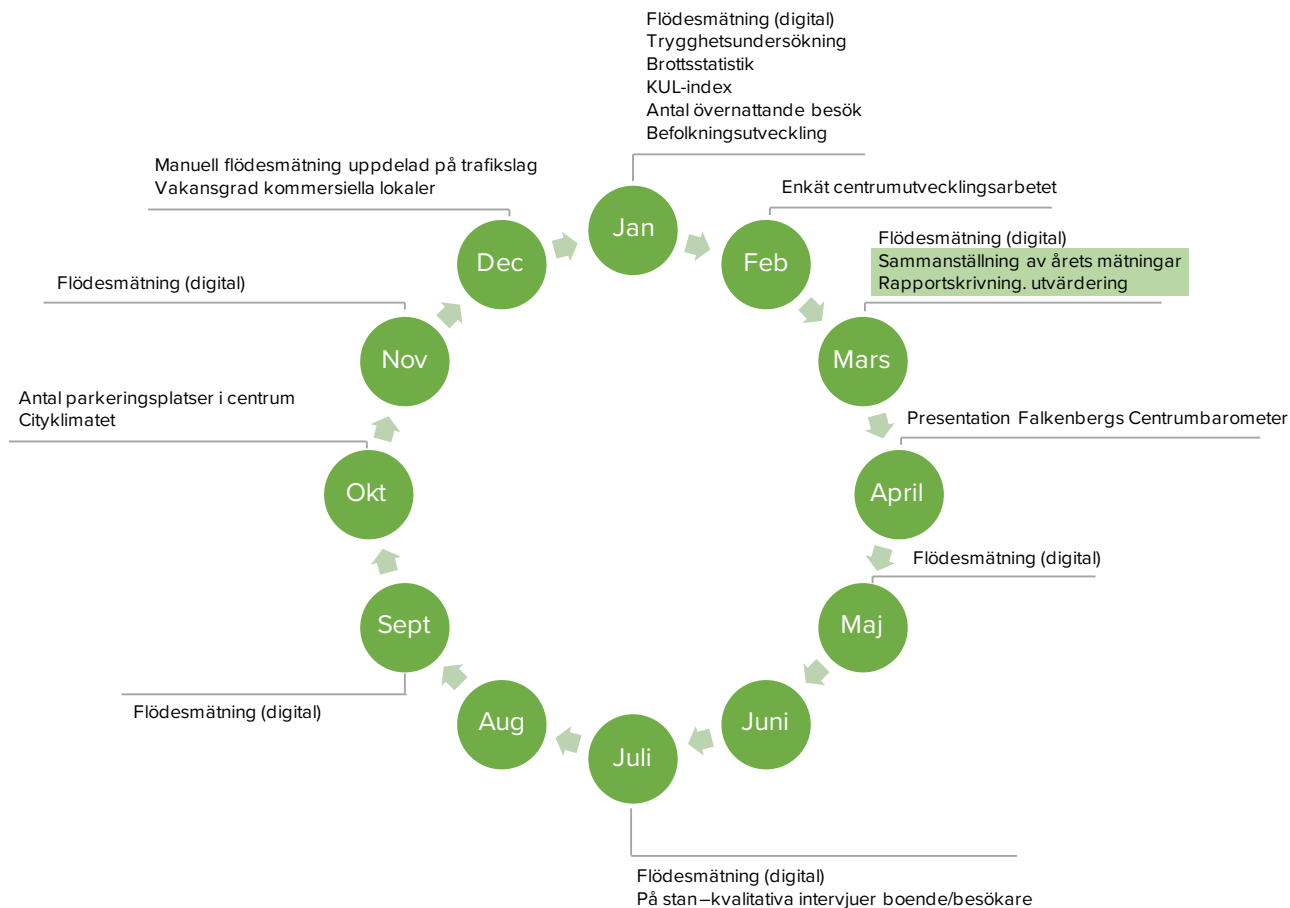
Flödesmätning (digital)
Trygghetsundersökning
Brottsstatistik
KUL-index
Antal övernattande besök
Befolkningsutveckling

Manuell flödesmätning uppdelad på trafikslag
Vakansgrad kommersiella lokaler

Enkät centrumutvecklingsarbetet

Jan

Feb

Dec

Flödesmätning (digital)
Sammanställning av årets mätningar
Rapportskrivning. utvärdering

Flödesmätning (digital)

Nov

Mars

Antal parkeringsplatser i centrum
Cityklimatet

Presentation Falkenbergs Centrumbarometer

Okt

April

Flödesmätning (digital)

Sept

Maj

Flödesmätning (digital)

Aug

Juni

Juli

Flödesmätning (digital)
På stan – kvalitativa intervjuer boende/besökare